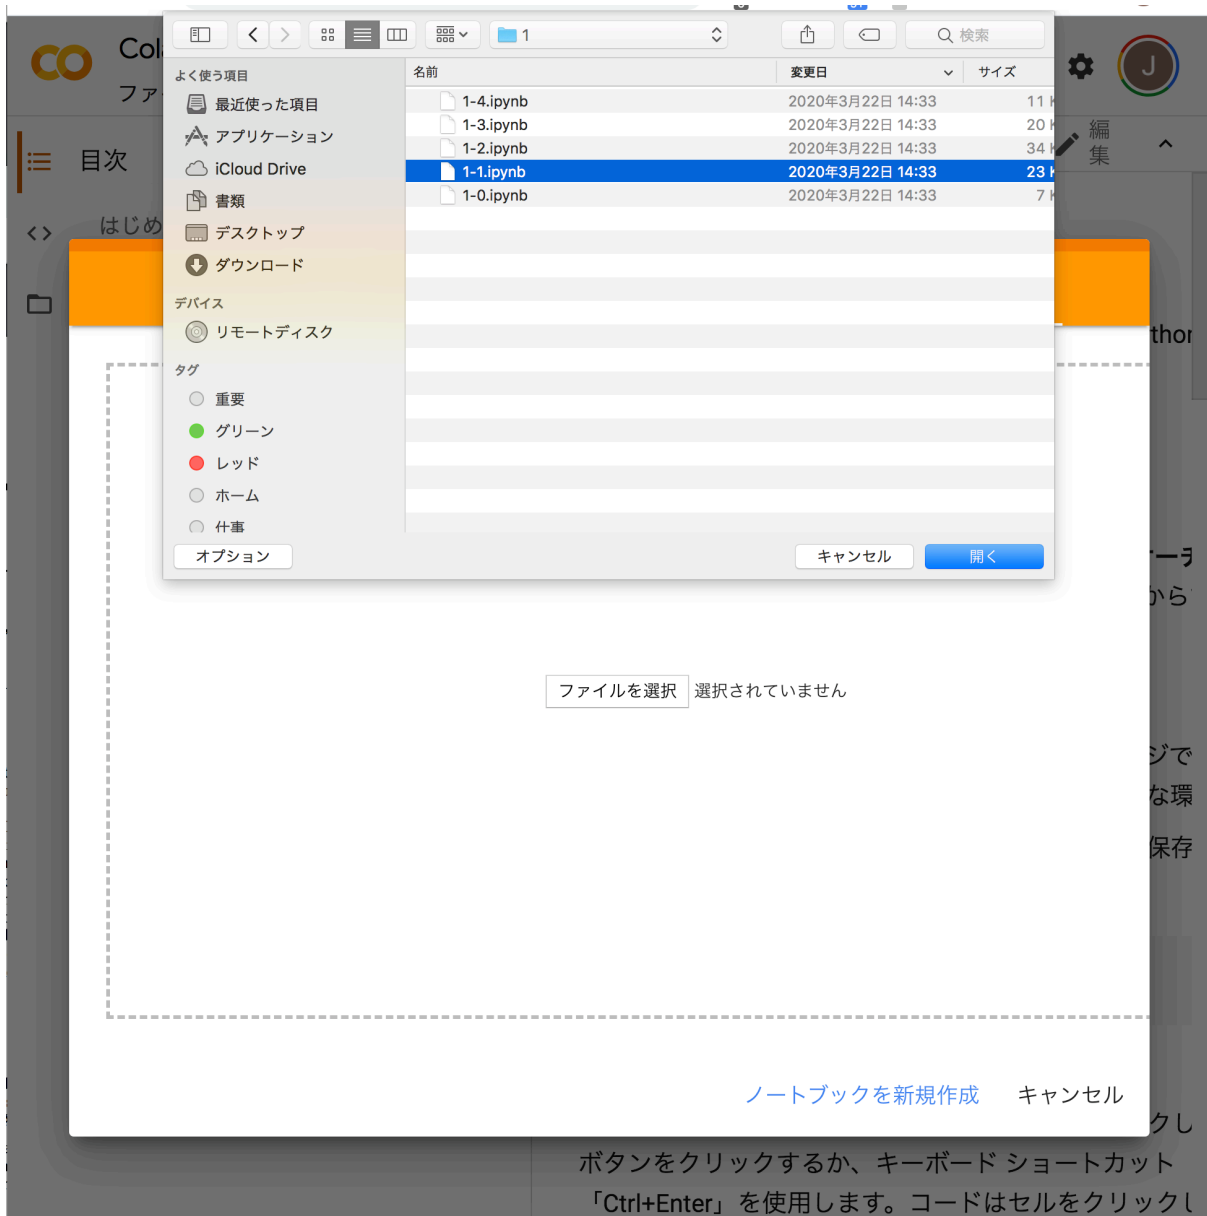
1

検索

Col

ファ

目次

はじめ

よく使う項目
最近使った項目
アプリケーション
iCloud Drive
書類
デスクトップ
ダウンロード
デバイス
リモートディスク
タグ
重要
グリーン
レッド
ホーム
仕事

| 名前 | 変更日 | サイズ |
|---|---|---|
| 1-4.ipynb | 2020年3月22日 14:33 | 11 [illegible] |
| 1-3.ipynb | 2020年3月22日 14:33 | 20 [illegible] |
| 1-2.ipynb | 2020年3月22日 14:33 | 34 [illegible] |
| 1-1.ipynb | 2020年3月22日 14:33 | 23 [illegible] |
| 1-0.ipynb | 2020年3月22日 14:33 | 7 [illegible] |

オプション
キャンセル
開く

編集

thor

ータ
から

ジで
な環
保存

ファイルを選択 選択されていません

ノートブックを新規作成 キャンセル

クし

ボタンをクリックするか、キーボード ショートカット「Ctrl+Enter」を使用します。コードはセルをクリックし